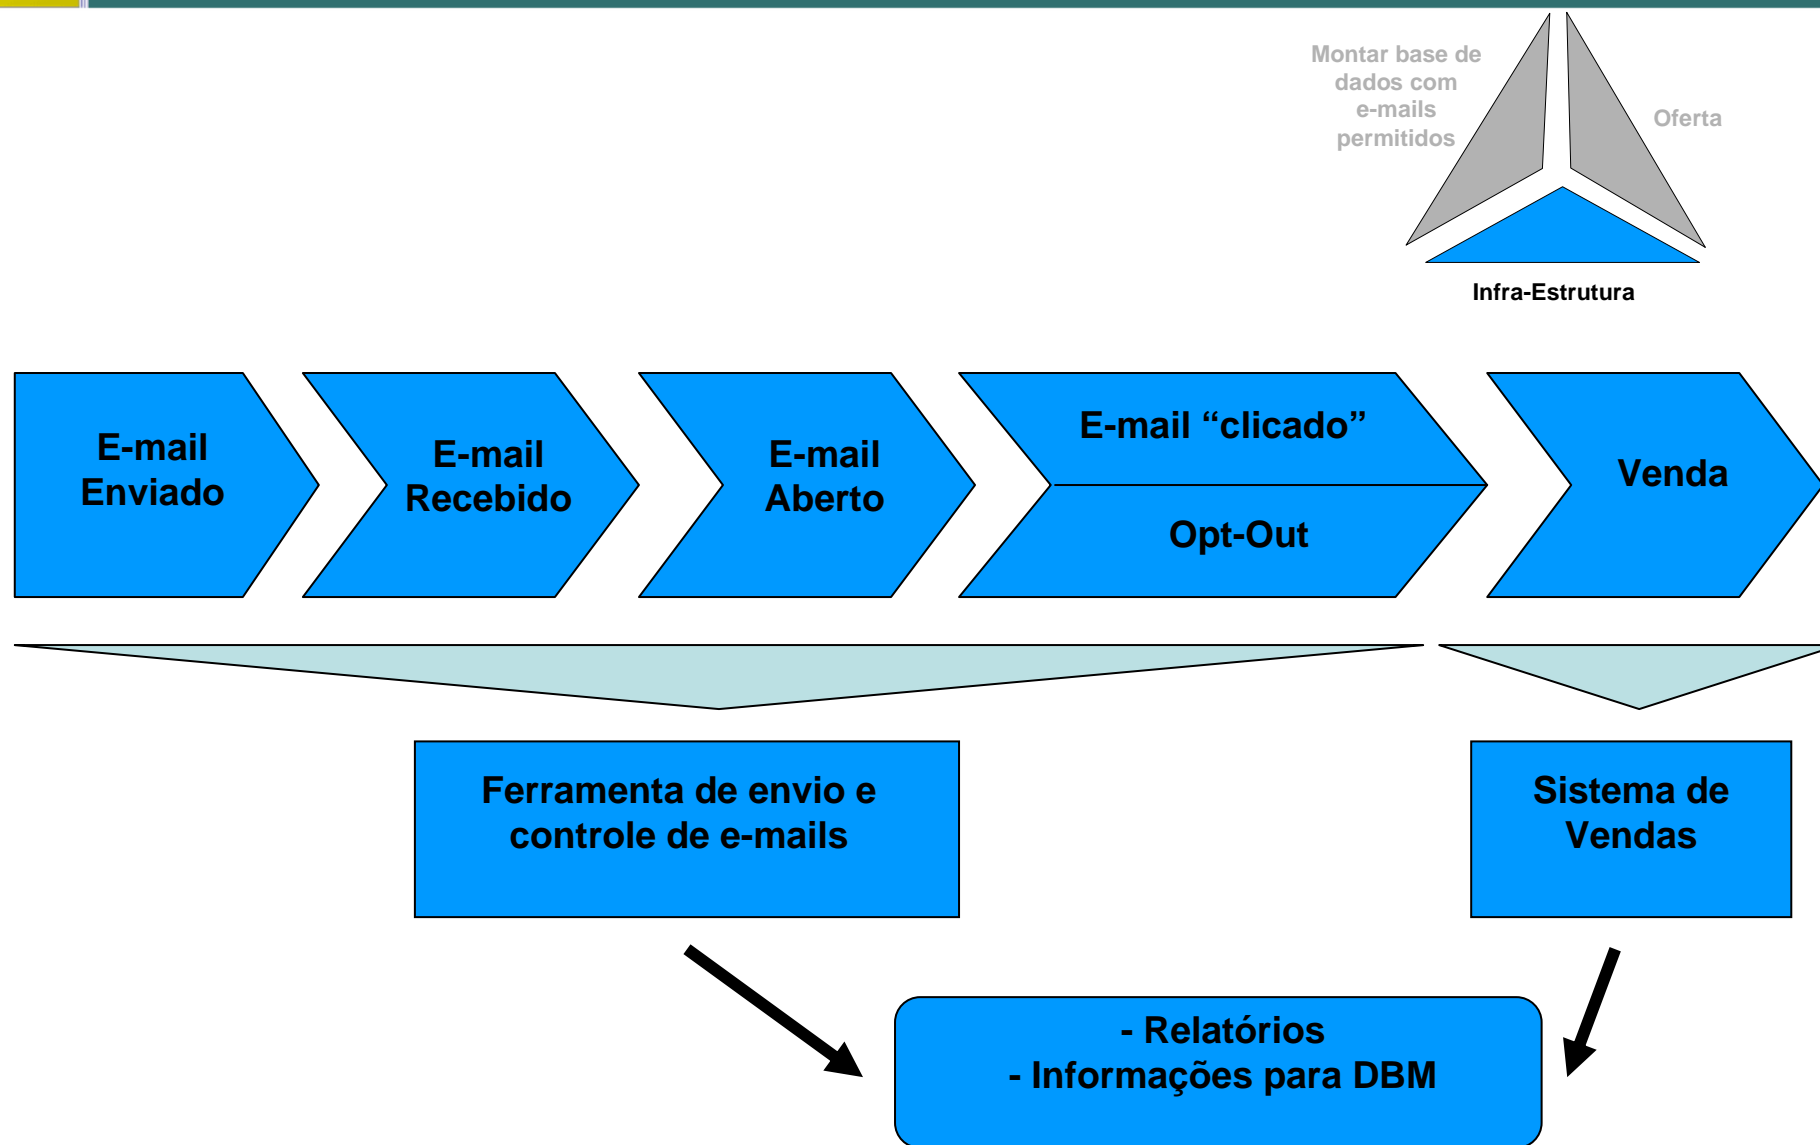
Montar base de dados com e-mails permitidos

Oferta

Infra-Estrutura

E-mail Enviado

E-mail Recebido

E-mail Aberto

E-mail “clicado”

Opt-Out

Venda

Ferramenta de envio e controle de e-mails

Sistema de Vendas

- Relatórios
- Informações para DBM